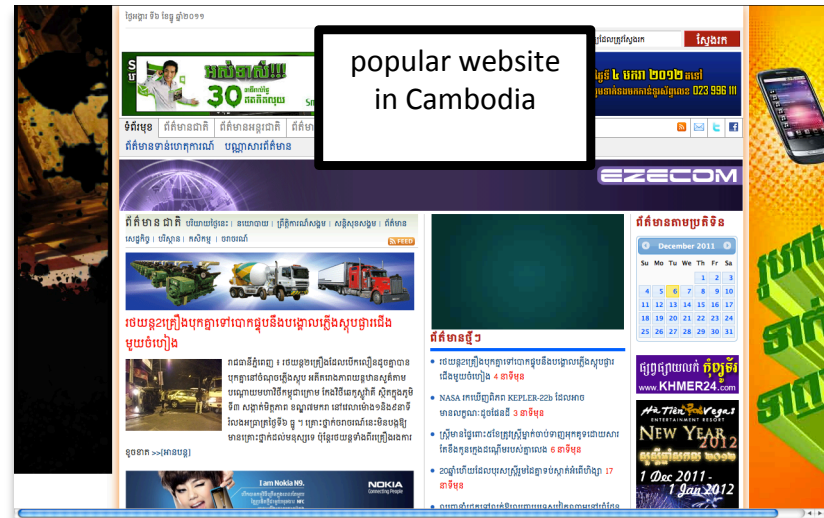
popular website in Cambodia

ថ្ងៃអង្គារ ទី៦ ខែធ្នូ ឆ្នាំ២០១១

ស្វែងរក

អស់ចាស់!!!

30

ថ្ងៃទី ៤ មករា ២០១២ នេះ

023 996 111

ទំព័រមុខ ព័ត៌មានជាតិ ព័ត៌មានអន្តរជាតិ

ព័ត៌មានទាន់ហេតុការណ៍ បណ្ណសារព័ត៌មាន

EZECOM

ព័ត៌មាន ជាតិ

FEED

ឡានដឹកបេតុងត្រូវបានឆក់

ព័ត៌មានថ្មីៗ

NASA រកឃើញភព KEPLER-22b ដែលអាចមានលក្ខណៈដូចផែនដី 3 នាទីមុន

ព័ត៌មានតាមប្រតិទិន

December 2011

| Su | Mo | Tu | We | Th | Fr | Sa |
|---|---|---|---|---|---|---|
| | | | | 1 | 2 | 3 |
| 4 | 5 | 6 | 7 | 8 | 9 | 10 |
| 11 | 12 | 13 | 14 | 15 | 16 | 17 |
| 18 | 19 | 20 | 21 | 22 | 23 | 24 |
| 25 | 26 | 27 | 28 | 29 | 30 | 31 |

www.KHMER24.com

Ha Tien Vegas ENTERTAINMENT RESORT

NEW YEAR 2012

1 Dec 2011 - 1 Jan 2012

I am Nokia N9.

NOKIA Connecting People